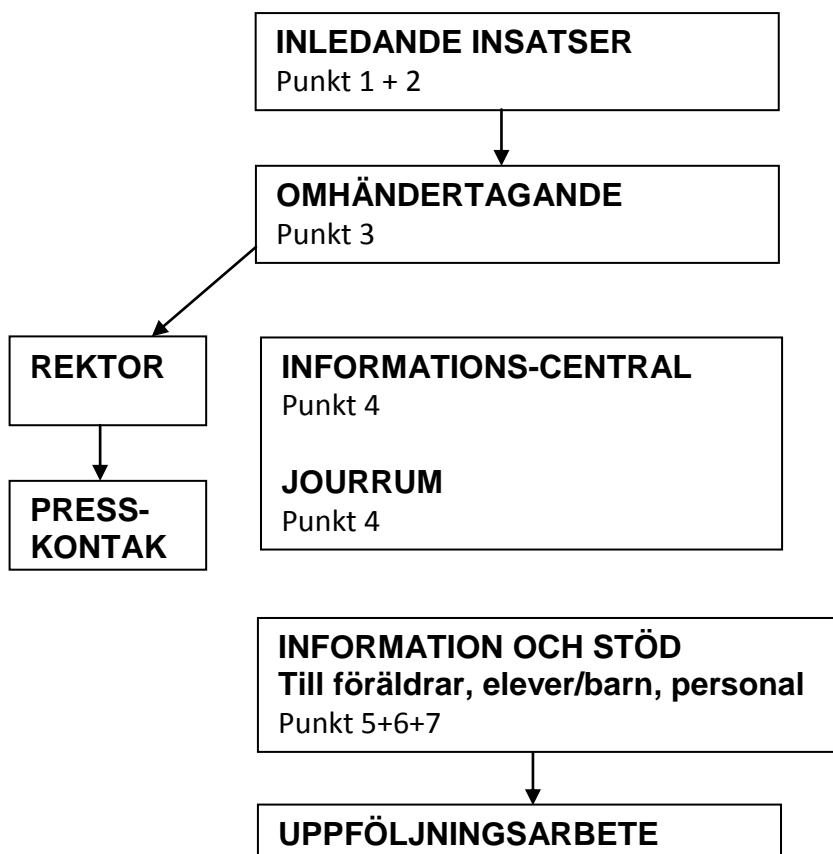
INLEDANDE INSATSER
Punkt 1 + 2

OMHÄNDERTAGANDE
Punkt 3

REKTOR

PRESS-
KONTAK

INFORMATIONS-CENTRAL
Punkt 4

JOURRUM
Punkt 4

INFORMATION OCH STÖD
Till föräldrar, elever/barn, personal
Punkt 5+6+7

UPPFÖLJNINGSARBETE